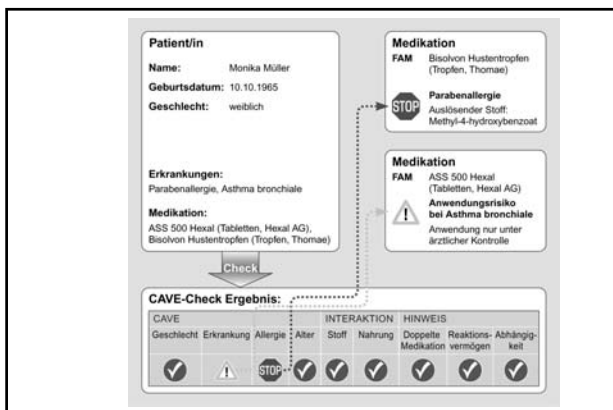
Patient/in

Name: Monika Müller

Geburtsdatum: 10.10.1965

Geschlecht: weiblich

Erkrankungen:
Parabenallergie, Asthma bronchiale

Medikation:
ASS 500 Hexal (Tabletten, Hexal AG), Bisolvon Hustentropfen (Tropfen, Thomae)

Check

Medikation
FAM Bisolvon Hustentropfen (Tropfen, Thomae)

STOP Parabenallergie
Auslösender Stoff: Methyl-4-hydroxybenzoat

Medikation
FAM ASS 500 Hexal (Tabletten, Hexal AG)

Anwendungsrisiko bei Asthma bronchiale
Anwendung nur unter ärztlicher Kontrolle

CAVE-Check Ergebnis:

| CAVE | | | | INTERAKTION | | HINWEIS | | |
|---|---|---|---|---|---|---|---|---|
| Geschlecht | Erkrankung | Allergie | Alter | Stoff | Nahrung | Doppelte Medikation | Reaktionsvermögen | Abhängigkeit |
| ✓ | ⚠ | STOP | ✓ | ✓ | ✓ | ✓ | ✓ | ✓ |